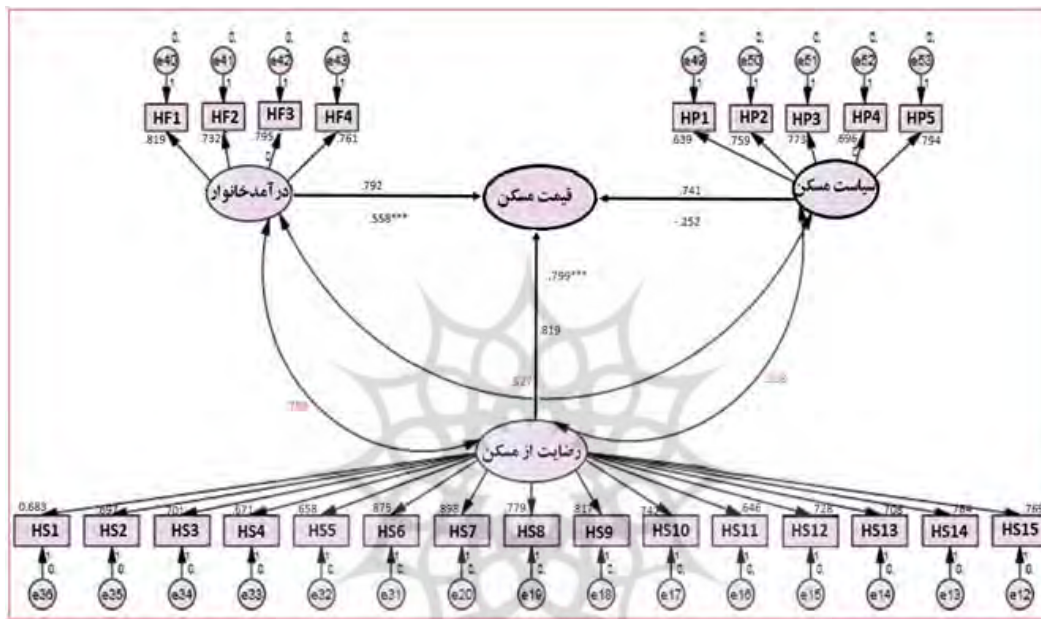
0, 0, 0, 0
e40 e41 e42 e43
1 1 1 1
HF1 HF2 HF3 HF4
.819 .732 .795 .761

0, 0, 0, 0, 0
e49 e50 e51 e52 e53
1 1 1 1 1
HP1 HP2 HP3 HP4 HP5
.639 .759 .773 .696 .794

درآمدخانوار
.792
.558***
قیمت مسکن
.741
-.252
سیاست مسکن

.799***
.819
.527
.558
.789

رضایت از مسکن

0.683 .697 .701 .671 .658 .875 .898 .779 .817 .742 .646 .728 .708 .784 .766
HS1 HS2 HS3 HS4 HS5 HS6 HS7 HS8 HS9 HS10 HS11 HS12 HS13 HS14 HS15
1 1 1 1 1 1 1 1 1 1 1 1 1 1 1
0, 0, 0, 0, 0, 0, 0, 0, 0, 0, 0, 0, 0, 0, 0,
e36 e35 e34 e33 e32 e31 e20 e19 e18 e17 e16 e15 e14 e13 e12